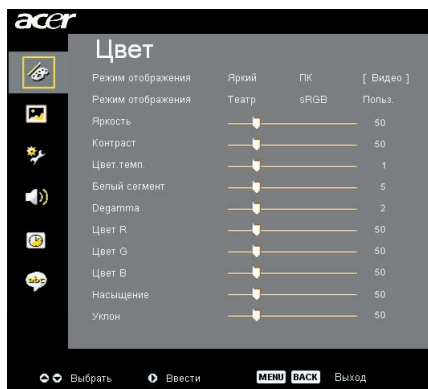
acer

Цвет

Режим отображения Яркий ПК [ Видео ]

Режим отображения Театр sRGB Польз.

Яркость 50

Контраст 50

Цвет.темп. 1

Белый сегмент 5

Degamma 2

Цвет R 50

Цвет G 50

Цвет B 50

Насыщение 50

Уклон 50

Выбрать Ввести MENU BACK Выход